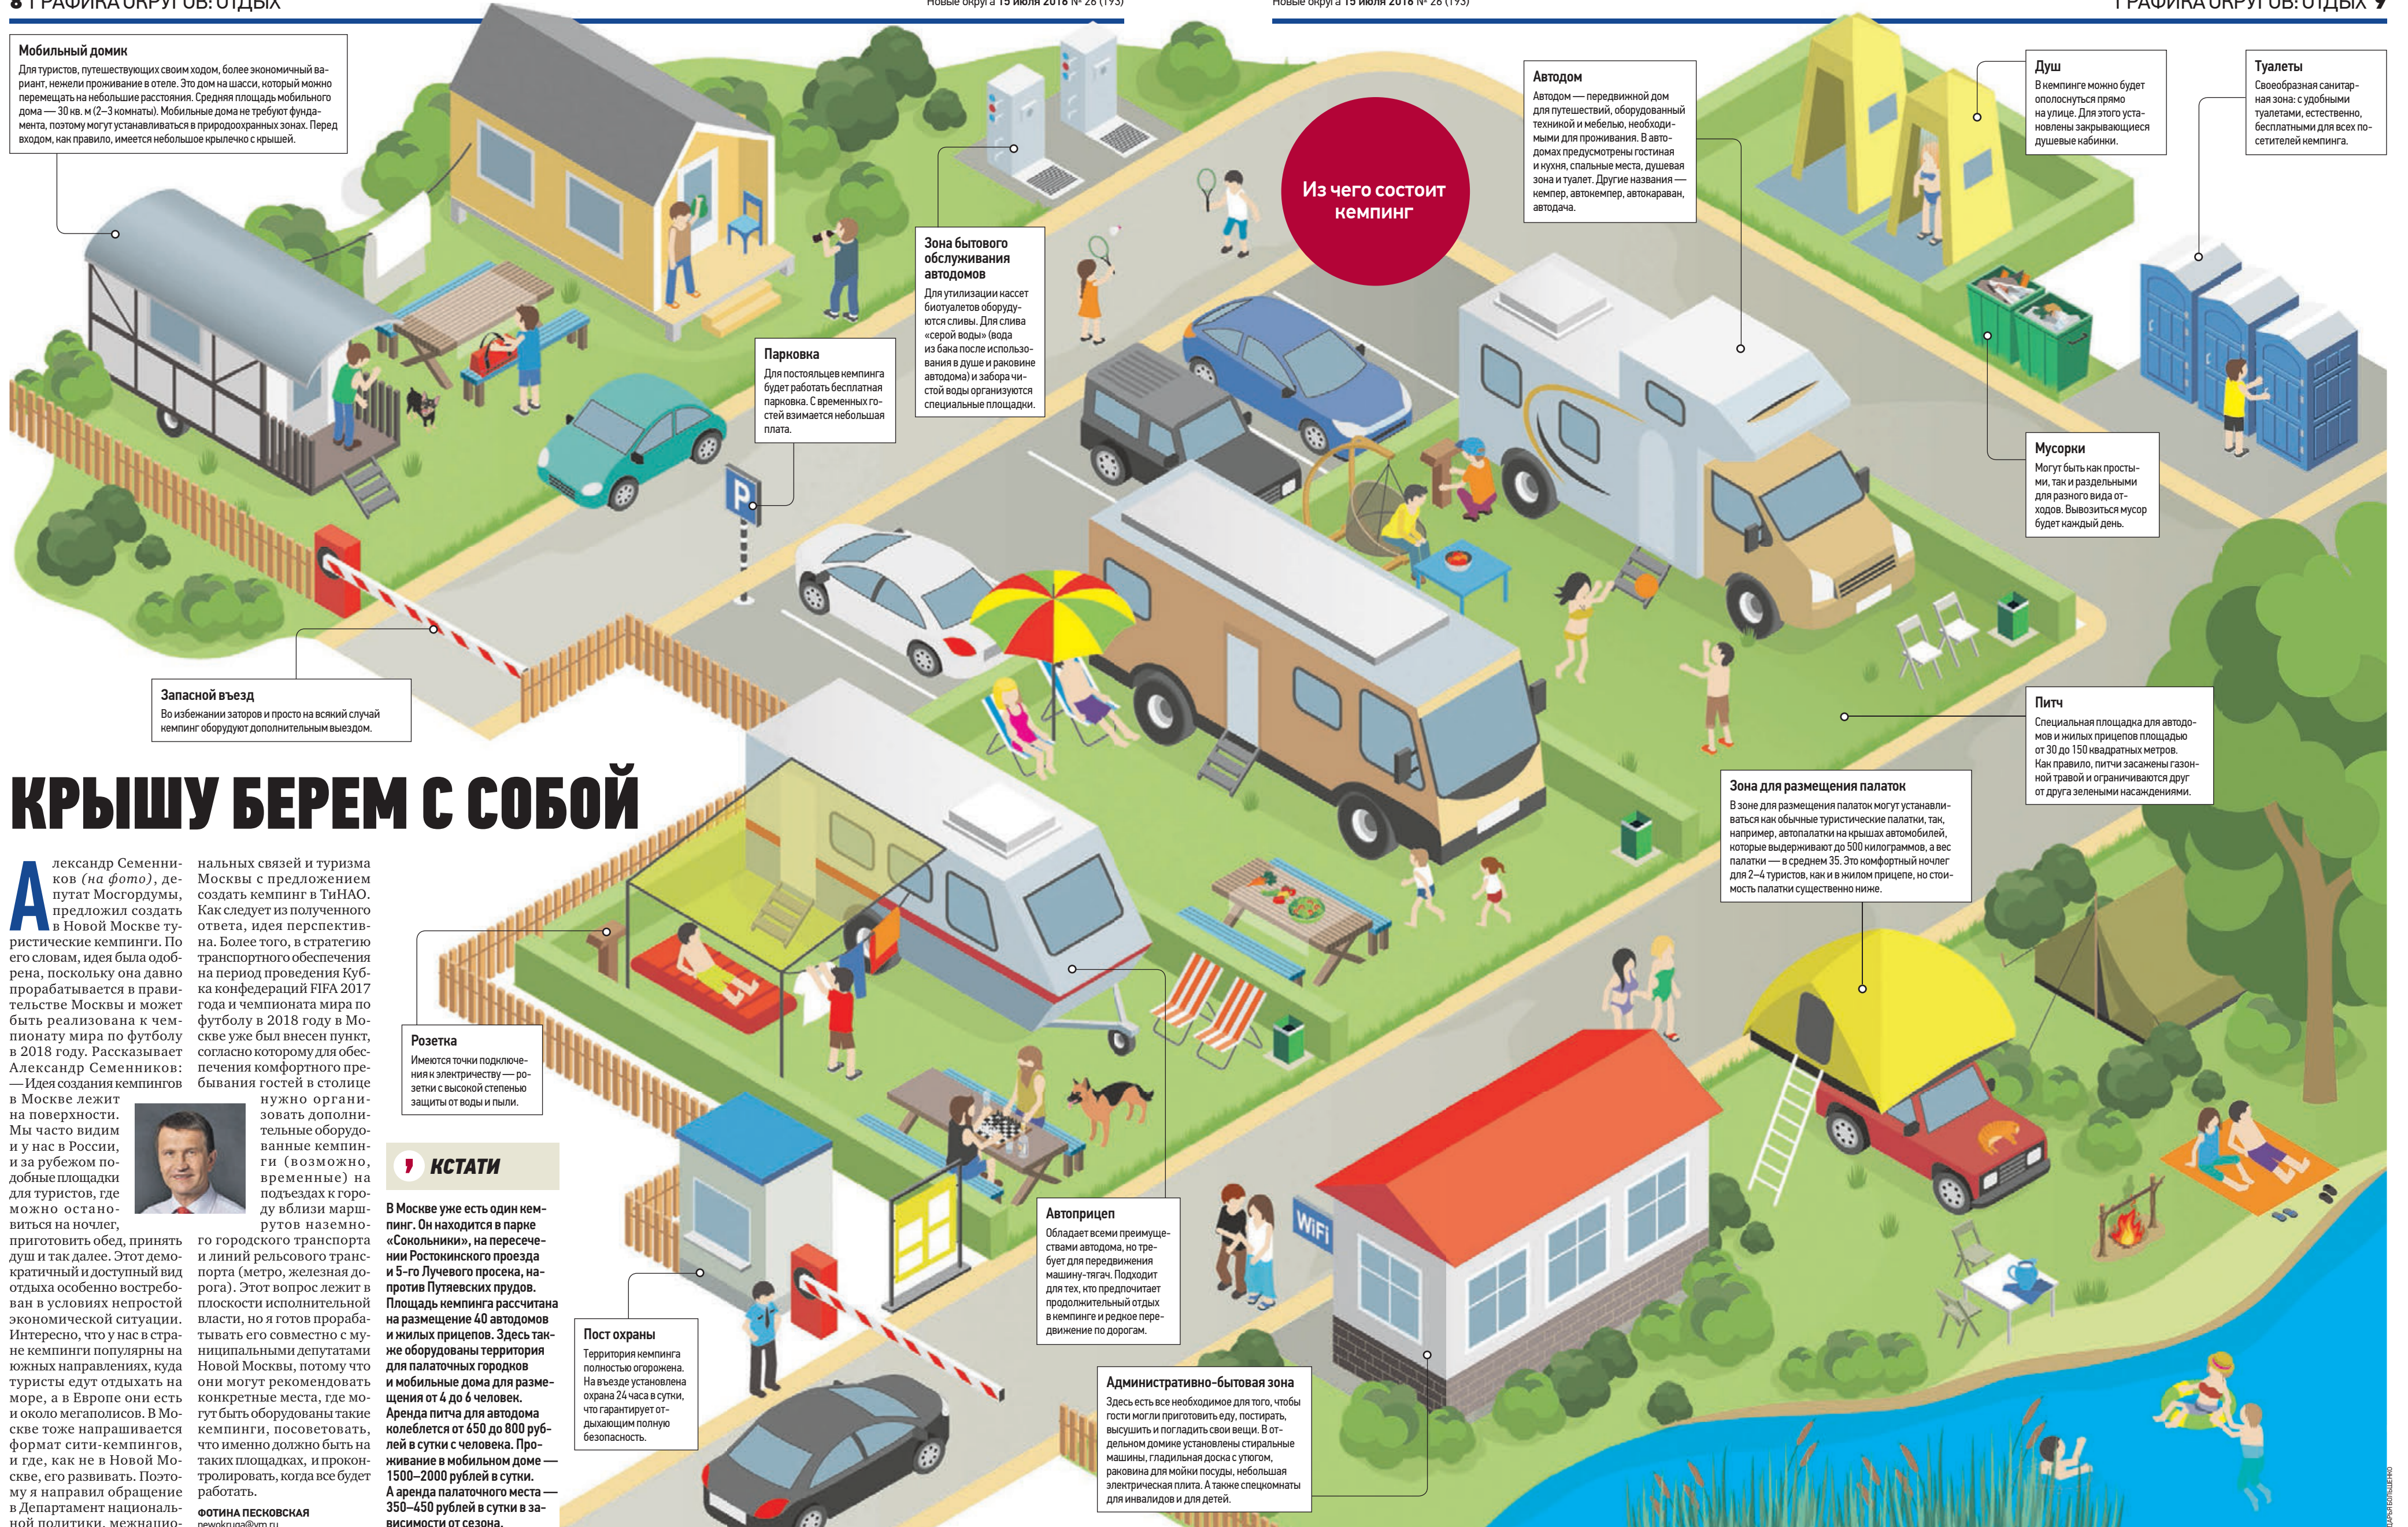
8 ГРАФИКА ОКРУГОВ: ОТДЫХ

Новые округа 15 июля 2018 № 26 (193)

Новые округа 15 июля 2018 № 26 (193)

ГРАФИКА ОКРУГОВ: ОТДЫХ 9

Мобильный домик
Для туристов, путешествующих своим ходом, более экономичный вариант, нежели проживание в отеле. Это дом на шасси, который можно перемещать на небольшие расстояния. Средняя площадь мобильного дома — 30 кв. м (2–3 комнаты). Мобильные дома не требуют фундамента, поэтому могут устанавливаться в природоохранных зонах. Перед входом, как правило, имеется небольшое крылечко с крышей.

Зона бытового обслуживания автодомов
Для утилизации кассет биотуалетов оборудуются сливы. Для слива «серой воды» (вода из бака после использования в душе и раковине автодома) и забора чистой воды организуются специальные площадки.

Парковка
Для постояльцев кемпинга будет работать бесплатная парковка. С временных гостей взимается небольшая плата.

Из чего состоит кемпинг

Автодом
Автодом — передвижной дом для путешествий, оборудованный техникой и мебелью, необходимыми для проживания. В автодомах предусмотрены гостиная и кухня, спальные места, душевая зона и туалет. Другие названия — кемпер, автокемпер, автокараван, автодача.

Душ
В кемпинге можно будет ополоснуться прямо на улице. Для этого установлены закрывающиеся душевые кабинки.

Туалеты
Своеобразная санитарная зона: с удобными туалетами, естественно, бесплатными для всех посетителей кемпинга.

Мусорки
Могут быть как простыми, так и раздельными для разного вида отходов. Вывозиться мусор будет каждый день.

Запасной въезд
Во избежании заторов и просто на всякий случай кемпинг оборудуют дополнительным выездом.

Питч
Специальная площадка для автодомов и жилых прицепов площадью от 30 до 150 квадратных метров. Как правило, питчи засажены газонной травой и ограничиваются друг от друга зелеными насаждениями.

Зона для размещения палаток
В зоне для размещения палаток могут устанавливаться как обычные туристические палатки, так, например, автопалатки на крышах автомобилей, которые выдерживают до 500 килограммов, а вес палатки — в среднем 35. Это комфортный ночлег для 2–4 туристов, как и в жилом прицепе, но стоимость палатки существенно ниже.

КРЫШУ БЕРЕМ С СОБОЙ

Александр Семенников (на фото), депутат Мосгордумы, предложил создать в Новой Москве туристические кемпинги. По его словам, идея была одобрена, поскольку она давно прорабатывается в правительстве Москвы и может быть реализована к чемпионату мира по футболу в 2018 году. Рассказывает Александр Семенников:
— Идея создания кемпингов в Москве лежит на поверхности. Мы часто видим и у нас в России, и за рубежом подобные площадки для туристов, где можно остановиться на ночлег, приготовить обед, принять душ и так далее. Этот демократичный и доступный вид отдыха особенно востребован в условиях непростой экономической ситуации. Интересно, что у нас в стране кемпинги популярны на южных направлениях, куда туристы едут отдыхать на море, а в Европе они есть и около мегаполисов. В Москве тоже напрашивается формат сити-кемпингов, и где, как не в Новой Москве, его развивать. Поэтому я направил обращение в Департамент национальных связей и туризма Москвы с предложением создать кемпинг в ТиНАО. Как следует из полученного ответа, идея перспективна. Более того, в стратегию транспортного обеспечения на период проведения Кубка конфедераций FIFA 2017 года и чемпионата мира по футболу в 2018 году в Москве уже был внесен пункт, согласно которому для обеспечения комфортного пребывания гостей в столице нужно организовать дополнительные оборудованные кемпинги (возможно, временные) на подъездах к городу вблизи маршрутов наземного городского транспорта и линий рельсового транспорта (метро, железная дорога). Этот вопрос лежит в плоскости исполнительной власти, но я готов прорабатывать его совместно с муниципальными депутатами Новой Москвы, потому что они могут рекомендовать конкретные места, где могут быть оборудованы такие кемпинги, посоветовать, что именно должно быть на таких площадках, и проконтролировать, когда все будет работать.

ФОТИНА ПЕСКОВСКАЯ
newokruga@vm.ru

Розетка
Имеются точки подключения к электричеству — розетки с высокой степенью защиты от воды и пыли.

КСТАТИ
В Москве уже есть один кемпинг. Он находится в парке «Сокольники», на пересечении Ростокинского проезда и 5-го Лучевого просека, напротив Путяевских прудов. Площадь кемпинга рассчитана на размещение 40 автодомов и жилых прицепов. Здесь также оборудованы территория для палаточных городков и мобильные дома для размещения от 4 до 6 человек. Аренда питча для автодома колеблется от 650 до 800 рублей в сутки с человека. Проживание в мобильном доме — 1500–2000 рублей в сутки. А аренда палаточного места — 350–450 рублей в сутки в зависимости от сезона.

Автоприцеп
Обладает всеми преимуществами автодома, но требует для передвижения машину-тягач. Подходит для тех, кто предпочитает продолжительный отдых в кемпинге и редкое передвижение по дорогам.

Пост охраны
Территория кемпинга полностью огорожена. На въезде установлена охрана 24 часа в сутки, что гарантирует отдыхающим полную безопасность.

WiFi

Административно-бытовая зона
Здесь есть все необходимое для того, чтобы гости могли приготовить еду, постирать, высушить и погладить свои вещи. В отдельном домике установлены стиральные машины, гладильная доска с утюгом, раковина для мойки посуды, небольшая электрическая плита. А также спецномнаты для инвалидов и для детей.